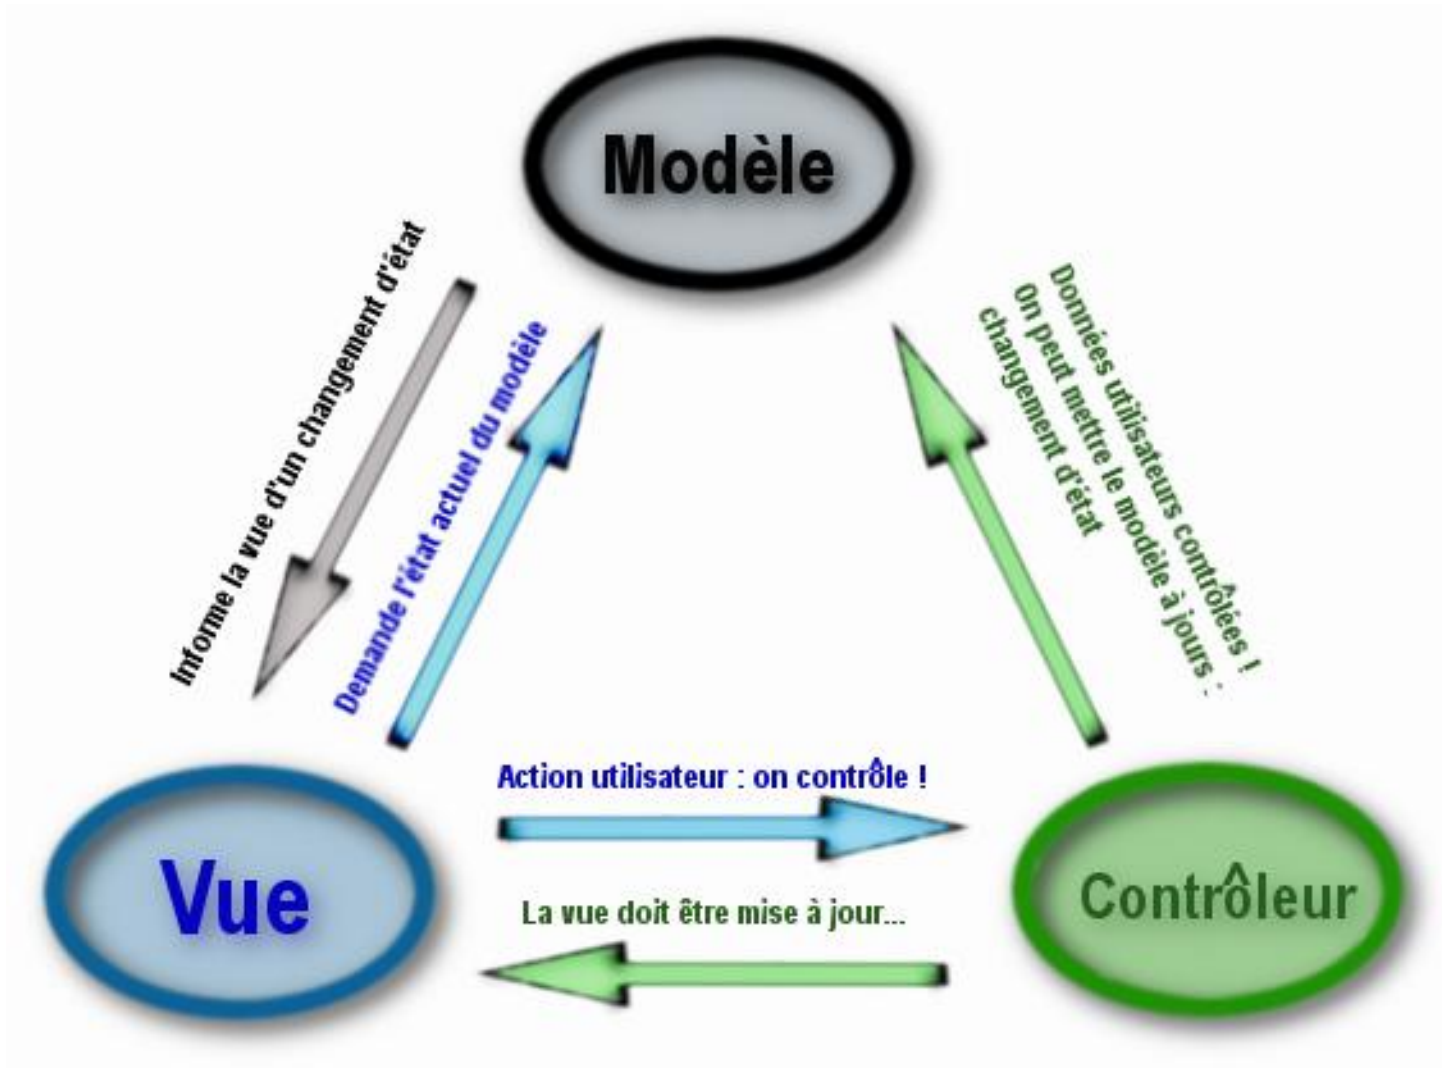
Modèle

Informe la vue d'un changement d'état

Demande l'état actuel du modèle

Données utilisateurs contrôlées ! On peut mettre le modèle à jours : changement d'état

Action utilisateur : on contrôle !

La vue doit être mise à jour...

Vue

Contrôleur